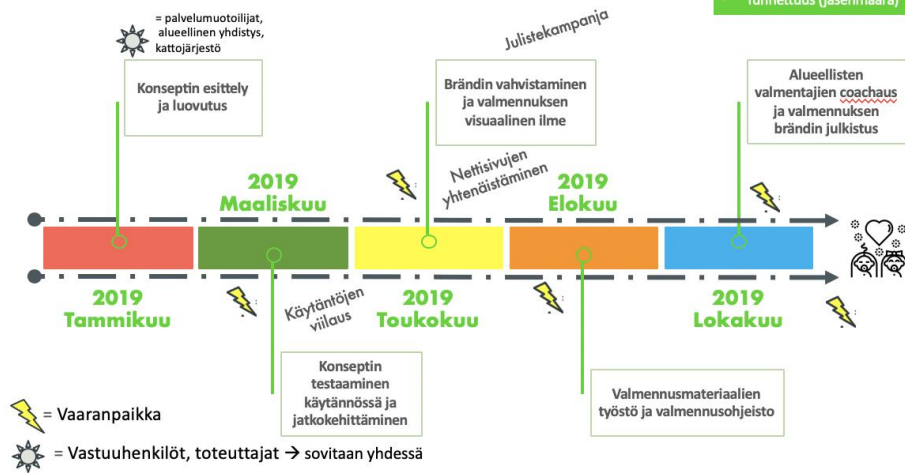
= palvelumuotoilijat, alueellinen yhdistys, kattojärjestö

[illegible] (jäsenmäärä)

Julistekampanja

Konseptin esittely ja luovutus

Brändin vahvistaminen ja valmennuksen visuaalinen ilme

Alueellisten valmentajien coachaus ja valmennuksen brändin julkistus

Nettisivujen yhtenäistäminen

2019 Maaliskuu

2019 Elokuu

2019 Tammikuu

Käytäntöjen viilaus

2019 Toukokuu

2019 Lokakuu

Konseptin testaaminen käytännössä ja jatkokehittäminen

Valmennusmateriaalien työstö ja valmennusohjeisto

= Vaaranpaikka

= Vastuuhenkilöt, toteuttajat → sovitaan yhdessä